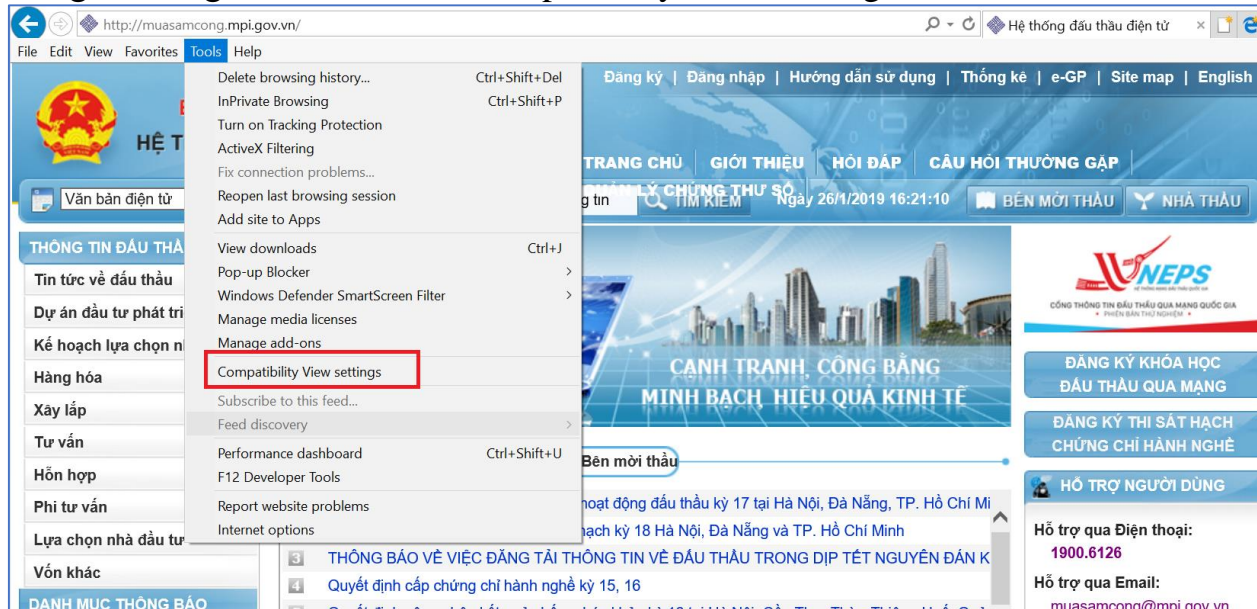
http://muasamcong.mpi.gov.vn/

Hệ thống đấu thầu điện tử

File Edit View Favorites Tools Help

Delete browsing history... Ctrl+Shift+Del
InPrivate Browsing Ctrl+Shift+P
Turn on Tracking Protection
ActiveX Filtering
Fix connection problems...
Reopen last browsing session
Add site to Apps
View downloads Ctrl+J
Pop-up Blocker
Windows Defender SmartScreen Filter
Manage media licenses
Manage add-ons
Compatibility View settings
Subscribe to this feed...
Feed discovery
Performance dashboard Ctrl+Shift+U
F12 Developer Tools
Report website problems
Internet options

Đăng ký | Đăng nhập | Hướng dẫn sử dụng | Thống kê | e-GP | Site map | English

HỆ T

TRANG CHỦ GIỚI THIỆU HỎI ĐÁP CÂU HỎI THƯỜNG GẶP

QUẢN LÝ CHỨNG THƯ SỐ

Văn bản điện tử

g tin TÌM KIẾM Ngày 26/1/2019 16:21:10 BÊN MỜI THẦU NHÀ THẦU

THÔNG TIN ĐẦU THẦ

Tin tức về đấu thầu
Dự án đầu tư phát tri
Kế hoạch lựa chọn n
Hàng hóa
Xây lắp
Tư vấn
Hỗn hợp
Phi tư vấn
Lựa chọn nhà đầu tư
Vốn khác
DANH MỤC THÔNG BÁO

CẠNH TRANH, CÔNG BẰNG
MINH BẠCH, HIỆU QUẢ KINH TẾ

NEPS
CỔNG THÔNG TIN ĐẤU THẦU QUA MẠNG QUỐC GIA
PHIÊN BẢN THỬ NGHIỆM

ĐĂNG KÝ KHÓA HỌC ĐẤU THẦU QUA MẠNG

ĐĂNG KÝ THI SÁT HẠCH CHỨNG CHỈ HÀNH NGHỀ

HỖ TRỢ NGƯỜI DÙNG

Hỗ trợ qua Điện thoại:
1900.6126

Hỗ trợ qua Email:
muasamcong@mpi.gov.vn

Bên mời thầu

hoạt động đấu thầu kỳ 17 tại Hà Nội, Đà Nẵng, TP. Hồ Chí Mi
hạch kỳ 18 Hà Nội, Đà Nẵng và TP. Hồ Chí Minh
3 THÔNG BÁO VỀ VIỆC ĐĂNG TẢI THÔNG TIN VỀ ĐẤU THẦU TRONG DỊP TẾT NGUYÊN ĐÁN K
4 Quyết định cấp chứng chỉ hành nghề kỳ 15, 16